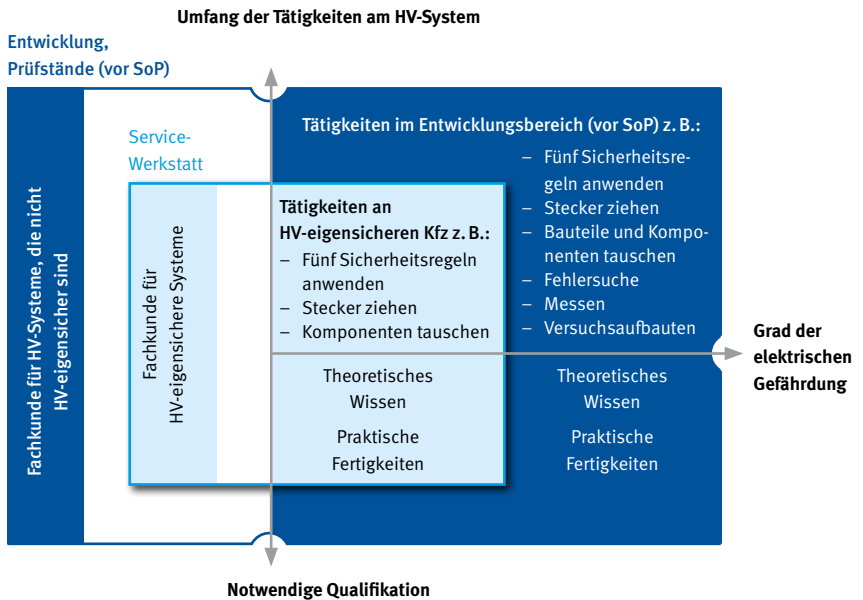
Umfang der Tätigkeiten am HV-System

Entwicklung, Prüfstände (vor SoP)

Fachkunde für HV-Systeme, die nicht HV-eigensicher sind

Service-Werkstatt

Fachkunde für HV-eigensichere Systeme

Tätigkeiten an HV-eigensicheren Kfz z. B.:
– Fünf Sicherheitsregeln anwenden
– Stecker ziehen
– Komponenten tauschen

Theoretisches Wissen

Praktische Fertigkeiten

Tätigkeiten im Entwicklungsbereich (vor SoP) z. B.:
– Fünf Sicherheitsregeln anwenden
– Stecker ziehen
– Bauteile und Komponenten tauschen
– Fehlersuche
– Messen
– Versuchsaufbauten

Theoretisches Wissen

Praktische Fertigkeiten

Grad der elektrischen Gefährdung

Notwendige Qualifikation